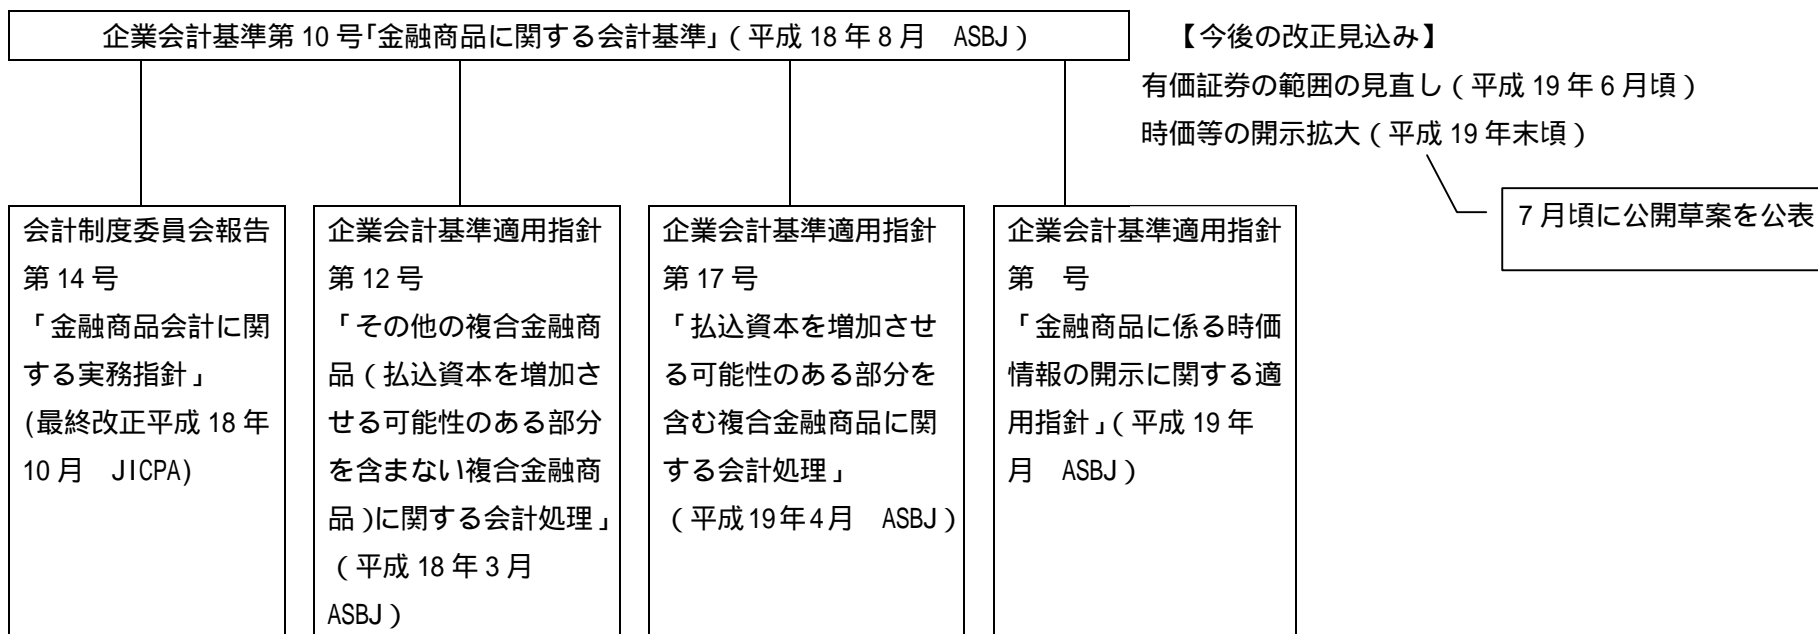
企業会計基準第 10 号「金融商品に関する会計基準」（平成 18 年 8 月　ASBJ）

【今後の改正見込み】
有価証券の範囲の見直し（平成 19 年 6 月頃）
時価等の開示拡大（平成 19 年末頃）

7 月頃に公開草案を公表

会計制度委員会報告第 14 号「金融商品会計に関する実務指針」(最終改正平成 18 年 10 月　JICPA)

企業会計基準適用指針第 12 号「その他の複合金融商品（払込資本を増加させる可能性のある部分を含まない複合金融商品）に関する会計処理」（平成 18 年 3 月 ASBJ）

企業会計基準適用指針第 17 号「払込資本を増加させる可能性のある部分を含む複合金融商品に関する会計処理」（平成19年4月　ASBJ）

企業会計基準適用指針第　号「金融商品に係る時価情報の開示に関する適用指針」（平成 19 年　月　ASBJ）